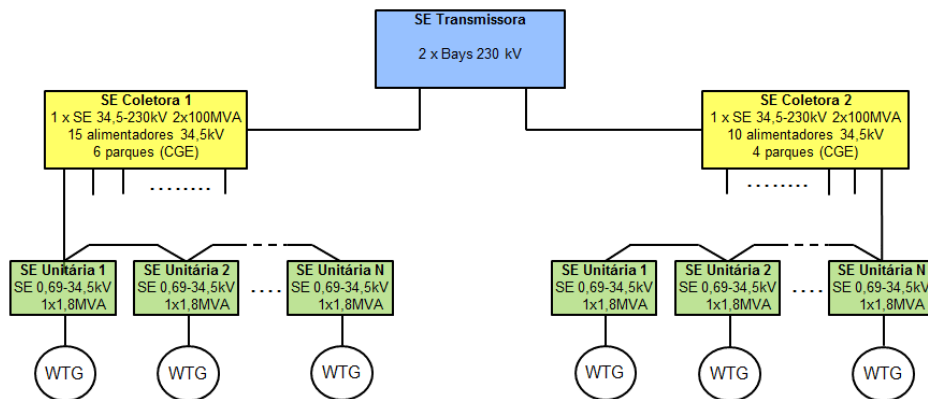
SE Transmissora

2 x Bays 230 kV

SE Coletora 1
1 x SE 34,5-230kV 2x100MVA
15 alimentadores 34,5kV
6 parques (CGE)

SE Coletora 2
1 x SE 34,5-230kV 2x100MVA
10 alimentadores 34,5kV
4 parques (CGE)

SE Unitária 1
SE 0,69-34,5kV
1x1,8MVA

SE Unitária 2
SE 0,69-34,5kV
1x1,8MVA

SE Unitária N
SE 0,69-34,5kV
1x1,8MVA

SE Unitária 1
SE 0,69-34,5kV
1x1,8MVA

SE Unitária 2
SE 0,69-34,5kV
1x1,8MVA

SE Unitária N
SE 0,69-34,5kV
1x1,8MVA

WTG

WTG

WTG

WTG

WTG

WTG